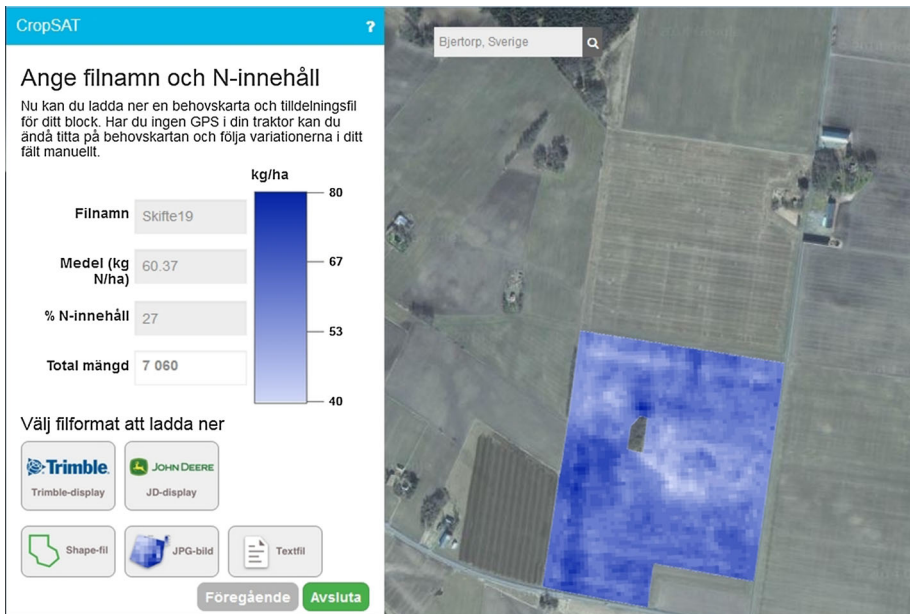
CropSAT ?

Ange filnamn och N-innehåll

Nu kan du ladda ner en behovskarta och tilldelningsfil för ditt block. Har du ingen GPS i din traktor kan du ändå titta på behovskartan och följa variationerna i ditt fält manuellt.

kg/ha

| | |
|---|---|
| Filnamn | Skifte19 |
| Medel (kg N/ha) | 60.37 |
| % N-innehåll | 27 |
| Total mängd | 7 060 |

80
67
53
40

Välj filformat att ladda ner

Trimble. Trimble-display

JOHN DEERE JD-display

Shape-fil

JPG-bild

Textfil

Föregående Avsluta

Bjertorp, Sverige